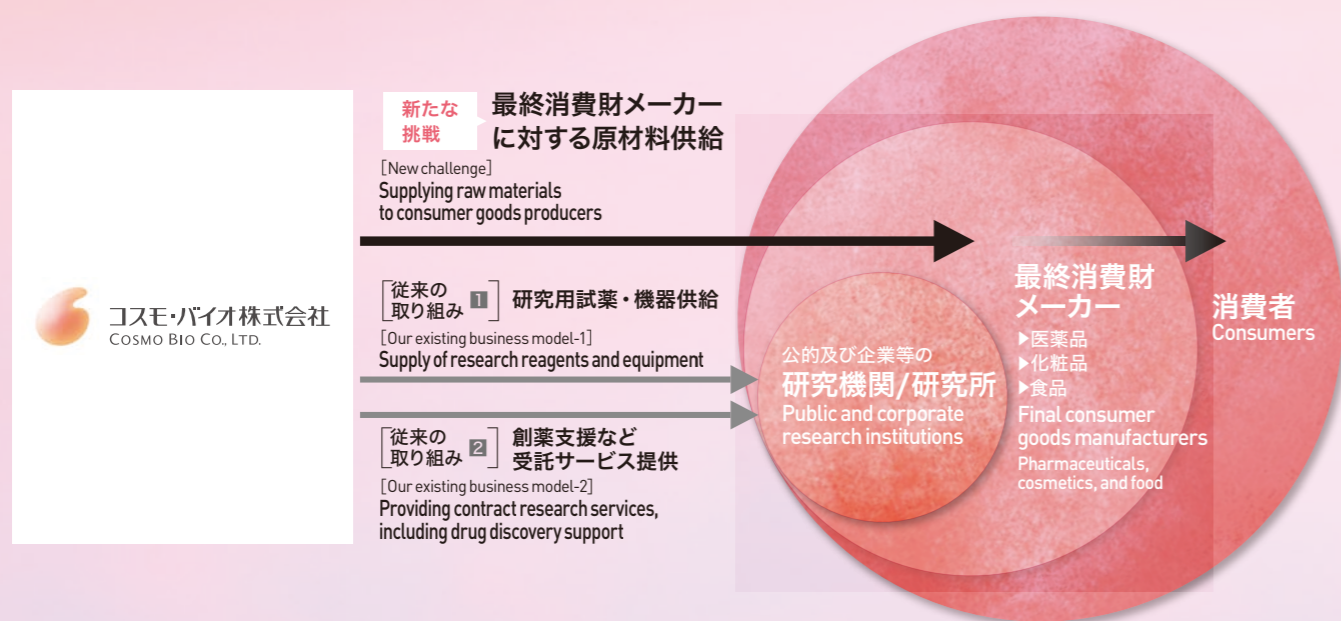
コスモ・バイオ株式会社
COSMO BIO CO., LTD.

新たな挑戦 最終消費財メーカーに対する原材料供給

[New challenge]
Supplying raw materials to consumer goods producers

[従来の取り組み 1] 研究用試薬・機器供給

[Our existing business model-1]
Supply of research reagents and equipment

[従来の取り組み 2] 創薬支援など受託サービス提供

[Our existing business model-2]
Providing contract research services, including drug discovery support

公的及び企業等の
研究機関/研究所
Public and corporate research institutions

最終消費財メーカー
▶医薬品
▶化粧品
▶食品
Final consumer goods manufacturers
Pharmaceuticals, cosmetics, and food

消費者
Consumers